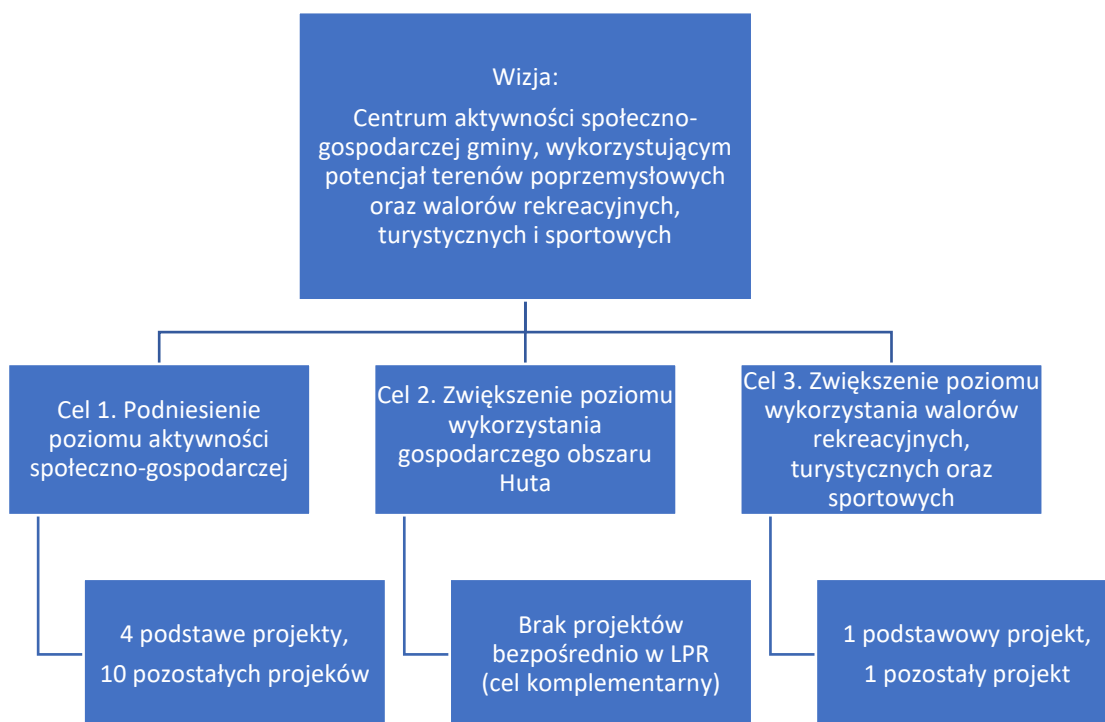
Wizja:

Centrum aktywności społeczno-gospodarczej gminy, wykorzystującym potencjał terenów poprzemysłowych oraz walorów rekreacyjnych, turystycznych i sportowych

Cel 1. Podniesienie poziomu aktywności społeczno-gospodarczej

4 podstawe projekty,

10 pozostałych projeków

Cel 2. Zwiększenie poziomu wykorzystania gospodarczego obszaru Huta

Brak projektów bezpośrednio w LPR (cel komplementarny)

Cel 3. Zwiększenie poziomu wykorzystania walorów rekreacyjnych, turystycznych oraz sportowych

1 podstawowy projekt,

1 pozostały projekt